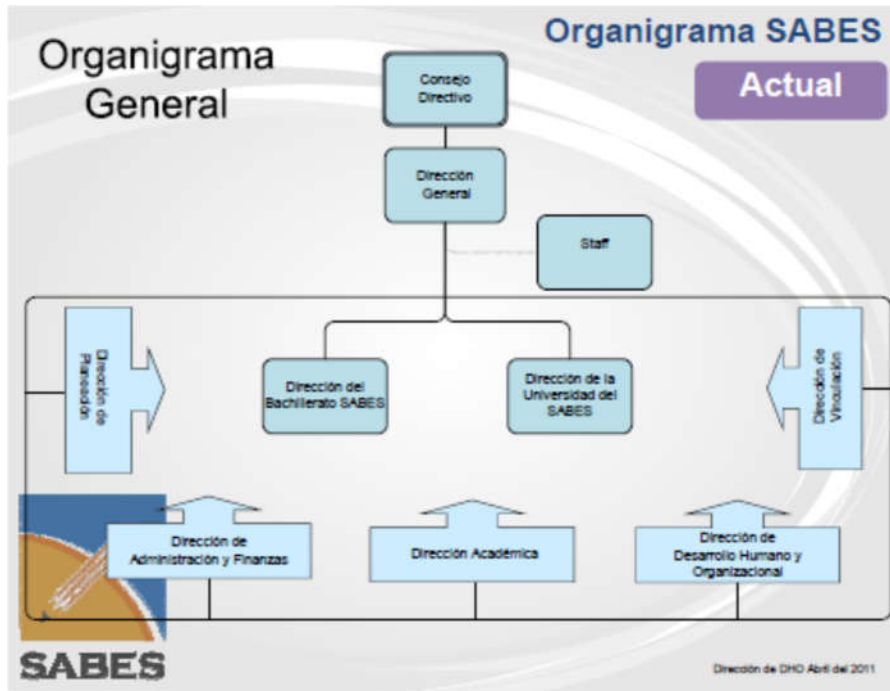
Organigrama General

Organigrama SABES

Actual

Consejo Directivo

Dirección General

Staff

Dirección de Planeación

Dirección del Bachillerato SABES

Dirección de la Universidad del SABES

Dirección de Vinculación

Dirección de Administración y Finanzas

Dirección Académica

Dirección de Desarrollo Humano y Organizacional

SABES

Dirección de DHO Abril del 2011